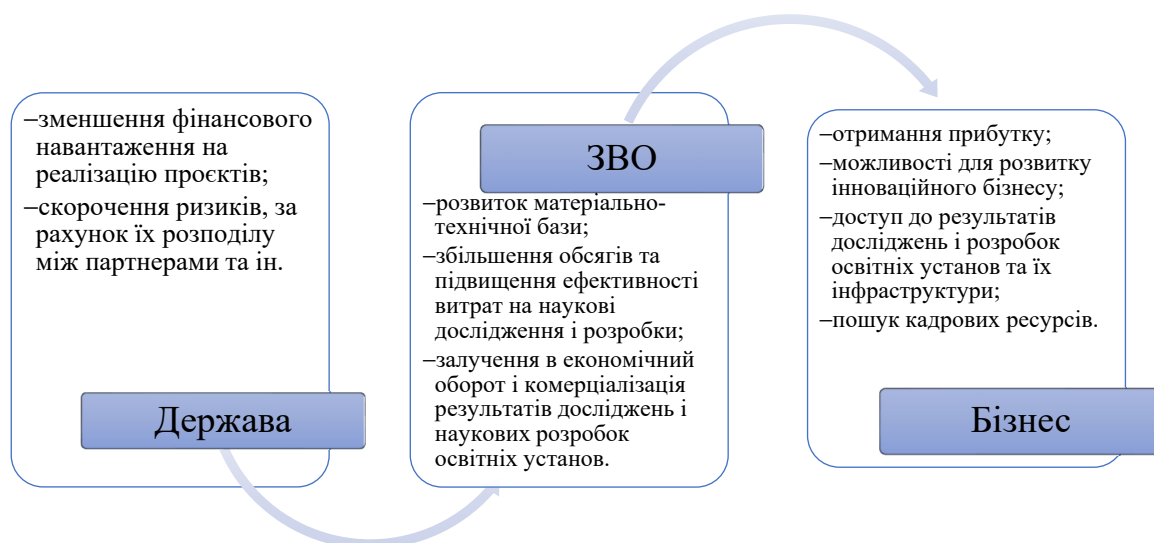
–зменшення фінансового навантаження на реалізацію проєктів;
–скорочення ризиків, за рахунок їх розподілу між партнерами та ін.

Держава

ЗВО

–розвиток матеріально-технічної бази;
–збільшення обсягів та підвищення ефективності витрат на наукові дослідження і розробки;
–залучення в економічний оборот і комерціалізація результатів досліджень і наукових розробок освітніх установ.

–отримання прибутку;
–можливості для розвитку інноваційного бізнесу;
–доступ до результатів досліджень і розробок освітніх установ та їх інфраструктури;
–пошук кадрових ресурсів.

Бізнес